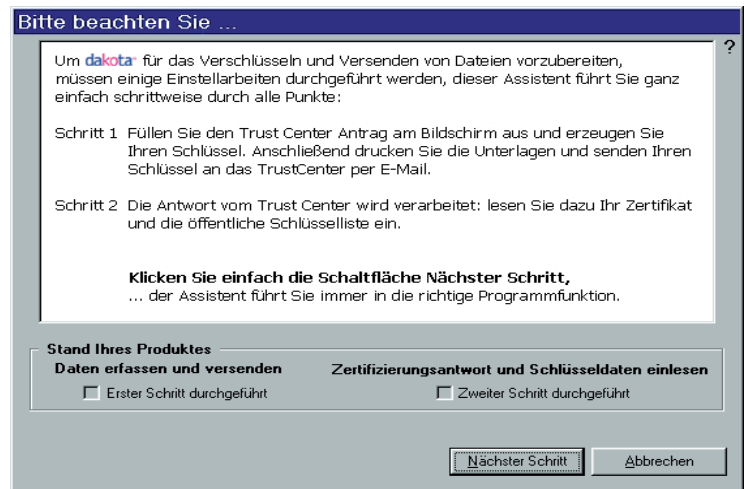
Bitte beachten Sie ...

?

Um dakota für das Verschlüsseln und Versenden von Dateien vorzubereiten, müssen einige Einstellarbeiten durchgeführt werden, dieser Assistent führt Sie ganz einfach schrittweise durch alle Punkte:

Schritt 1 Füllen Sie den Trust Center Antrag am Bildschirm aus und erzeugen Sie Ihren Schlüssel. Anschließend drucken Sie die Unterlagen und senden Ihren Schlüssel an das TrustCenter per E-Mail.

Schritt 2 Die Antwort vom Trust Center wird verarbeitet: lesen Sie dazu Ihr Zertifikat und die öffentliche Schlüsselliste ein.

Klicken Sie einfach die Schaltfläche Nächster Schritt,
... der Assistent führt Sie immer in die richtige Programmfunktion.

Stand Ihres Produktes

Daten erfassen und versenden

Erster Schritt durchgeführt

Zertifizierungsantwort und Schlüsseldaten einlesen

Zweiter Schritt durchgeführt

Nächster Schritt

Abbrechen